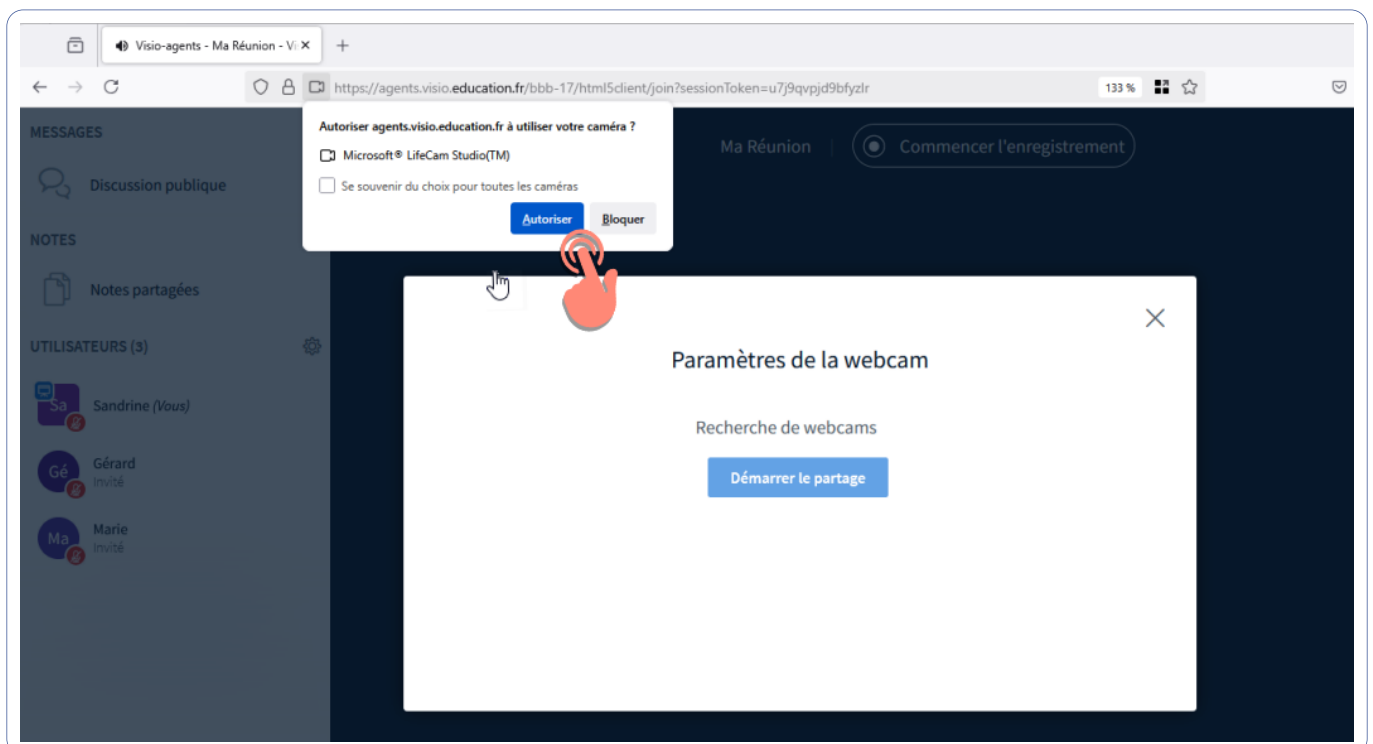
Visio-agents - Ma Réunion - Vi

https://agents.visio.education.fr/bbb-17/html5client/join?sessionToken=u7j9qvpjd9bfyzlr

133 %

Autoriser agents.visio.education.fr à utiliser votre caméra ?

Microsoft® LifeCam Studio(TM)

Se souvenir du choix pour toutes les caméras

Autoriser

Bloquer

MESSAGES

Discussion publique

NOTES

Notes partagées

UTILISATEURS (3)

Sa Sandrine (Vous)

Gé Gérard Invité

Ma Marie Invité

Ma Réunion

Commencer l'enregistrement

Paramètres de la webcam

Recherche de webcams

Démarrer le partage